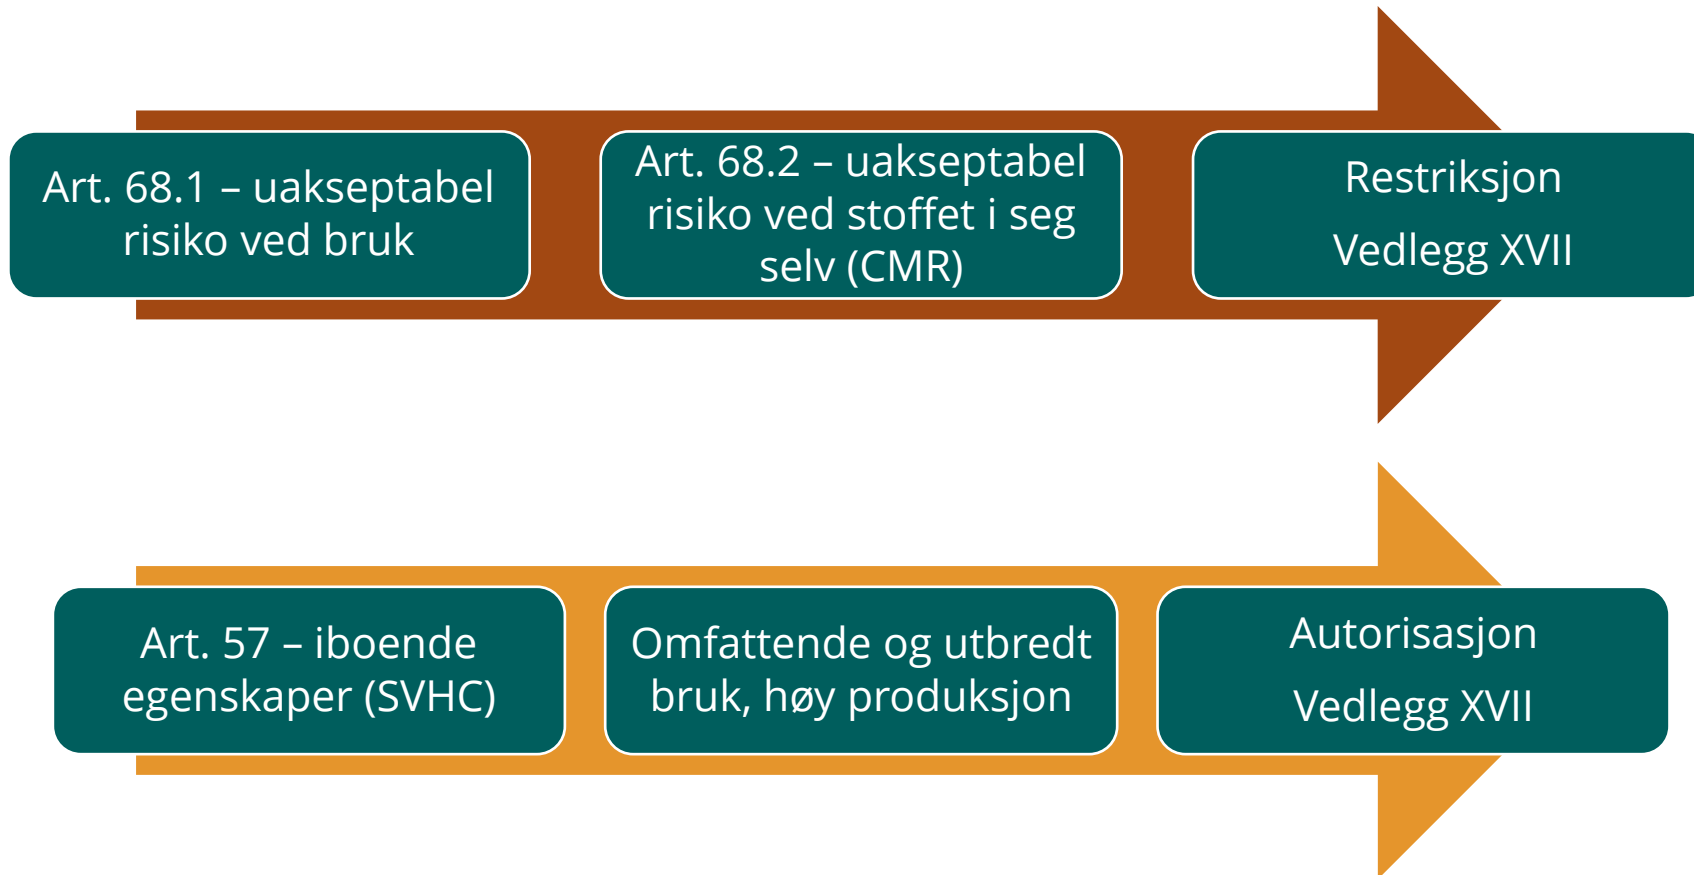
Art. 68.1 – uakseptabel risiko ved bruk

Art. 68.2 – uakseptabel risiko ved stoffet i seg selv (CMR)

Restriksjon

Vedlegg XVII

Art. 57 – iboende egenskaper (SVHC)

Omfattende og utbredt bruk, høy produksjon

Autorisasjon

Vedlegg XVII